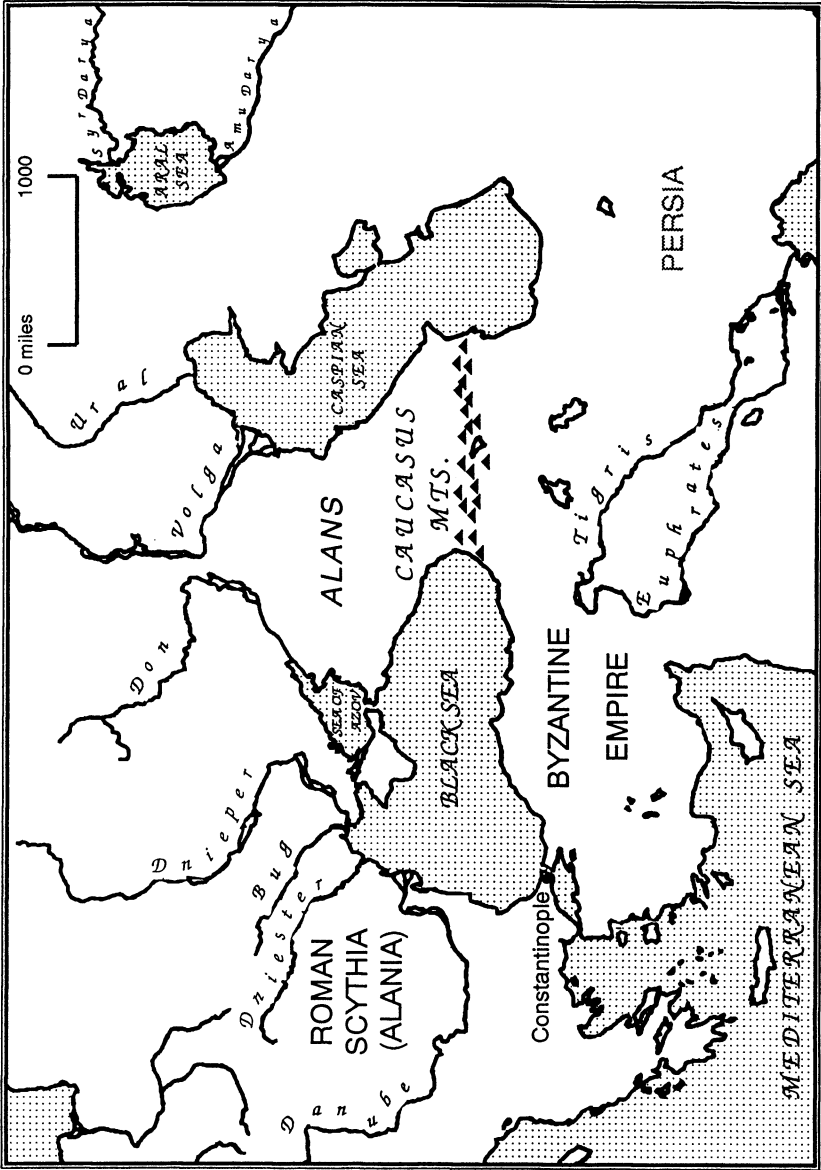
0 miles
1000
Syr Darya
Amu Darya
ARAL SEA
PERSIA
Ural
CASPIAN SEA
Volga
ALANS
CAUCASUS MTS.
Tigris
Euphrates
Don
SEA OF AZOV
BLACK SEA
BYZANTINE EMPIRE
Dnieper
Bug
Dniester
ROMAN SCYTHIA (ALANIA)
Constantinople
MEDITERRANEAN SEA
Danube